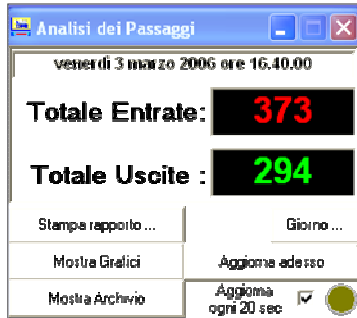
Analisi dei Passaggi

venerdì 3 marzo 2006 ore 16.40.00

Totale Entrate: 373

Totale Uscite : 294

Stampa rapporto ...

Giorno ...

Mostra Grafici

Aggiorna adesso

Mostra Archivio

Aggiorna ogni 20 sec